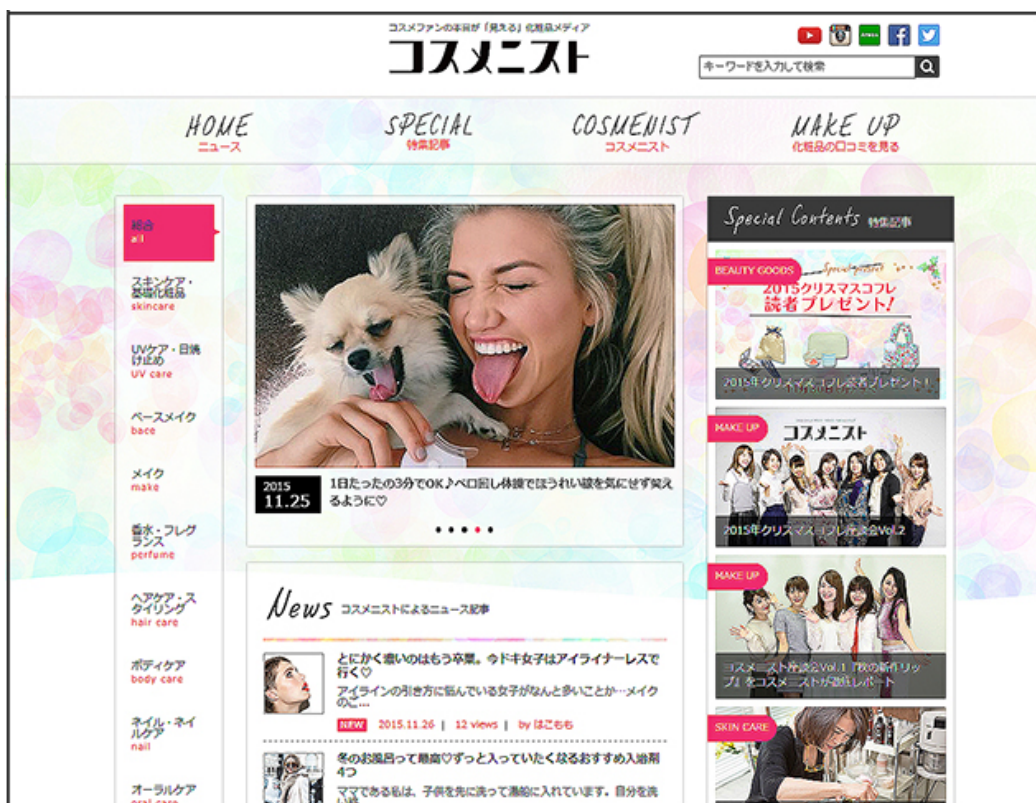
コスメファンの本音が「見える」化粧品メディア
コスメニスト

キーワードを入力して検索

HOME
ニュース

SPECIAL
特集記事

COSMENIST
コスメニスト

MAKE UP
化粧品の口コミを見る

総合
all

スキンケア・基礎化粧品
skincare

UVケア・日焼け止め
UV care

ベースメイク
base

メイク
make

香水・フレグランス
perfume

ヘアケア・スタイリング
hair care

ボディケア
body care

ネイル・ネイルケア
nail

オーラルケア
oral care

2015
11.25
1日たったの3分でOK♪ベロ回し体操でほうれい線を気にせず笑えるように♡

News コスメニストによるニュース記事

とにかく濃いのはもう卒業。今ドキ女子はアイライナーレスで行く♡
アイラインの引き方に悩んでいる女子がなんと多いことか…メイクの仕...
NEW 2015.11.26 | 12 views | by はこもも

冬のお風呂って最高♡ずっと入っていたくなるおすすめ入浴剤4つ
ママである私は、子供を先に洗って湯船に入れています。自分を洗

Special Contents 特集記事

BEAUTY GOODS
2015クリスマスコフレ読者プレゼント!
2015年クリスマスコフレ読者プレゼント!

MAKE UP
コスメニスト
2015年クリスマスコフレ発表会Vol.2

MAKE UP
コスメニスト発表会Vol.1「秋の新作リップ」をコスメニストが徹底レポート

SKIN CARE